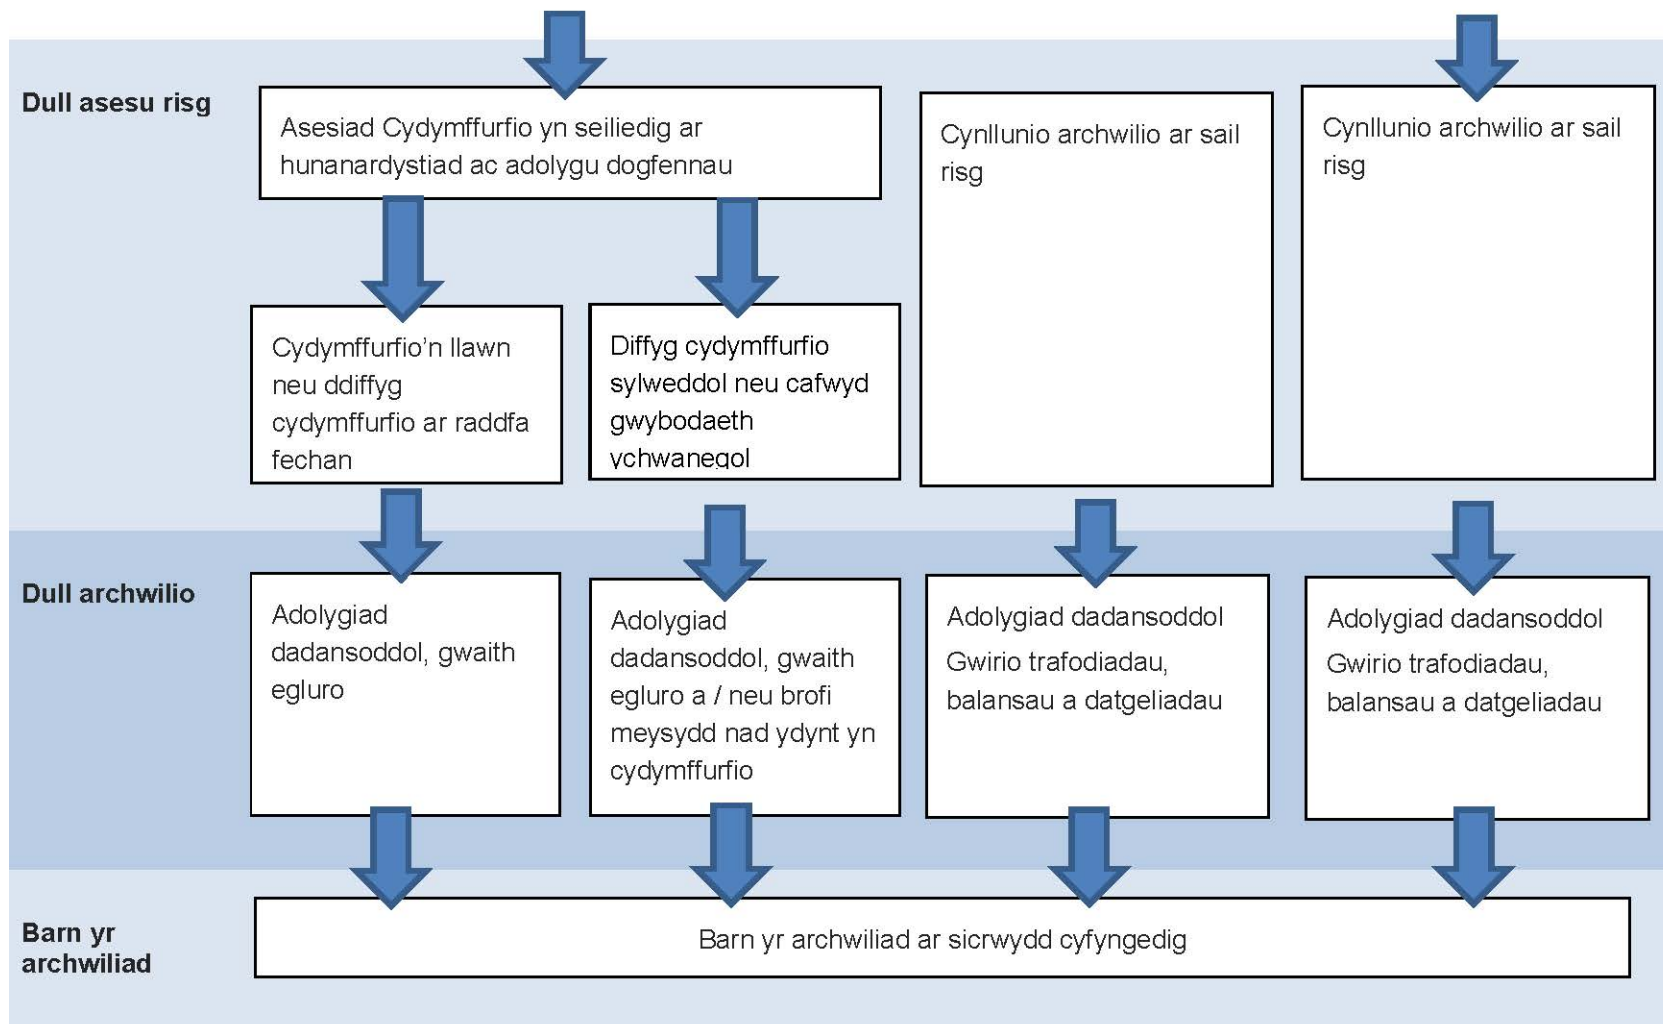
Dull asesu risg

Asesiad Cydymffurfio yn seiliedig ar hunanardystiad ac adolygu dogfennau

Cynllunio archwilio ar sail risg

Cynllunio archwilio ar sail risg

Cydymffurfio'n llawn neu ddiffyg cydymffurfio ar raddfa fechan

Diffyg cydymffurfio sylweddol neu cafwyd gwybodaeth ychwanegol

Dull archwilio

Adolygiad dadansoddol, gwaith egluro

Adolygiad dadansoddol, gwaith egluro a / neu brofi meysydd nad ydynt yn cydymffurfio

Adolygiad dadansoddol
Gwirio trafodiadau, balansau a datgeliadau

Adolygiad dadansoddol
Gwirio trafodiadau, balansau a datgeliadau

Barn yr archwiliad

Barn yr archwiliad ar sicrwydd cyfyngedig